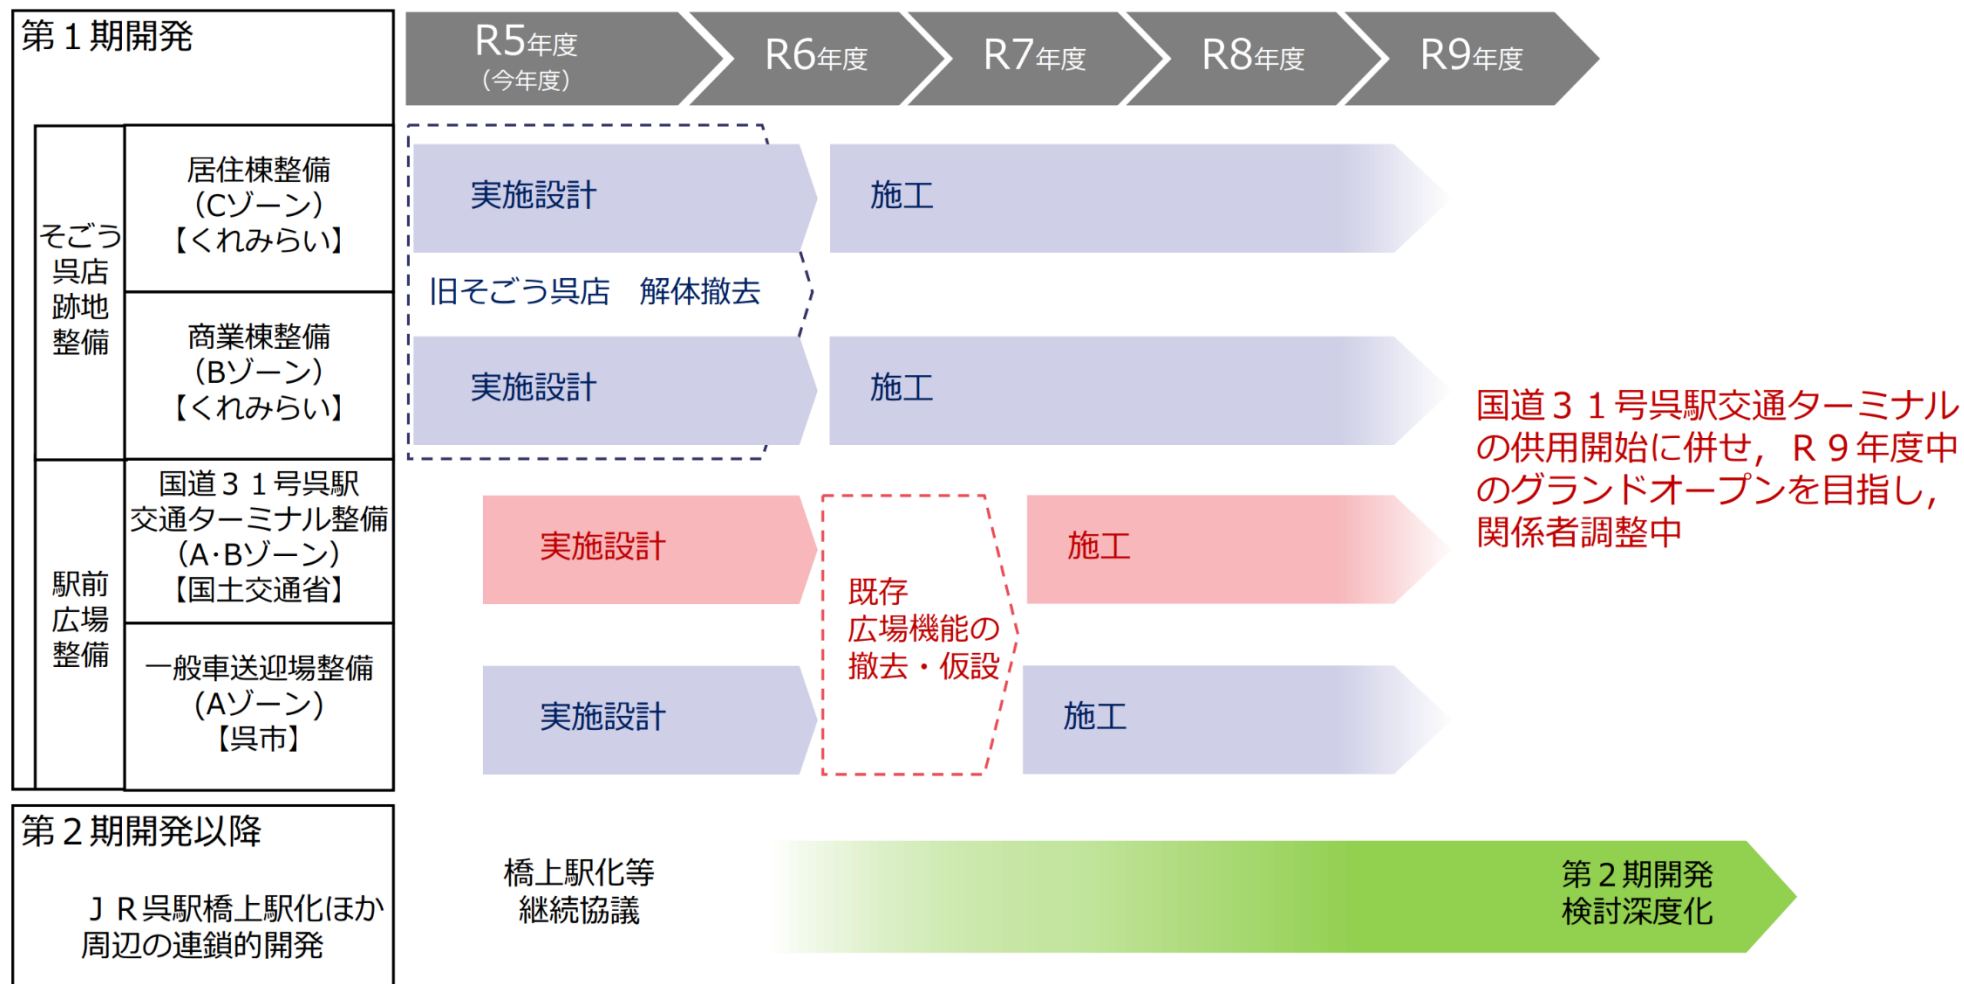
第１期開発

R5年度
（今年度）

R6年度

R7年度

R8年度

R9年度

そごう呉店跡地整備

居住棟整備
（Cゾーン）
【くれみらい】

実施設計

施工

旧そごう呉店　解体撤去

商業棟整備
（Bゾーン）
【くれみらい】

実施設計

施工

国道３１号呉駅交通ターミナルの供用開始に併せ，Ｒ９年度中のグランドオープンを目指し，関係者調整中

駅前広場整備

国道３１号呉駅交通ターミナル整備
（A･Bゾーン）
【国土交通省】

実施設計

既存広場機能の撤去・仮設

施工

一般車送迎場整備
（Aゾーン）
【呉市】

実施設計

施工

第２期開発以降

ＪＲ呉駅橋上駅化ほか周辺の連鎖的開発

橋上駅化等
継続協議

第２期開発
検討深度化